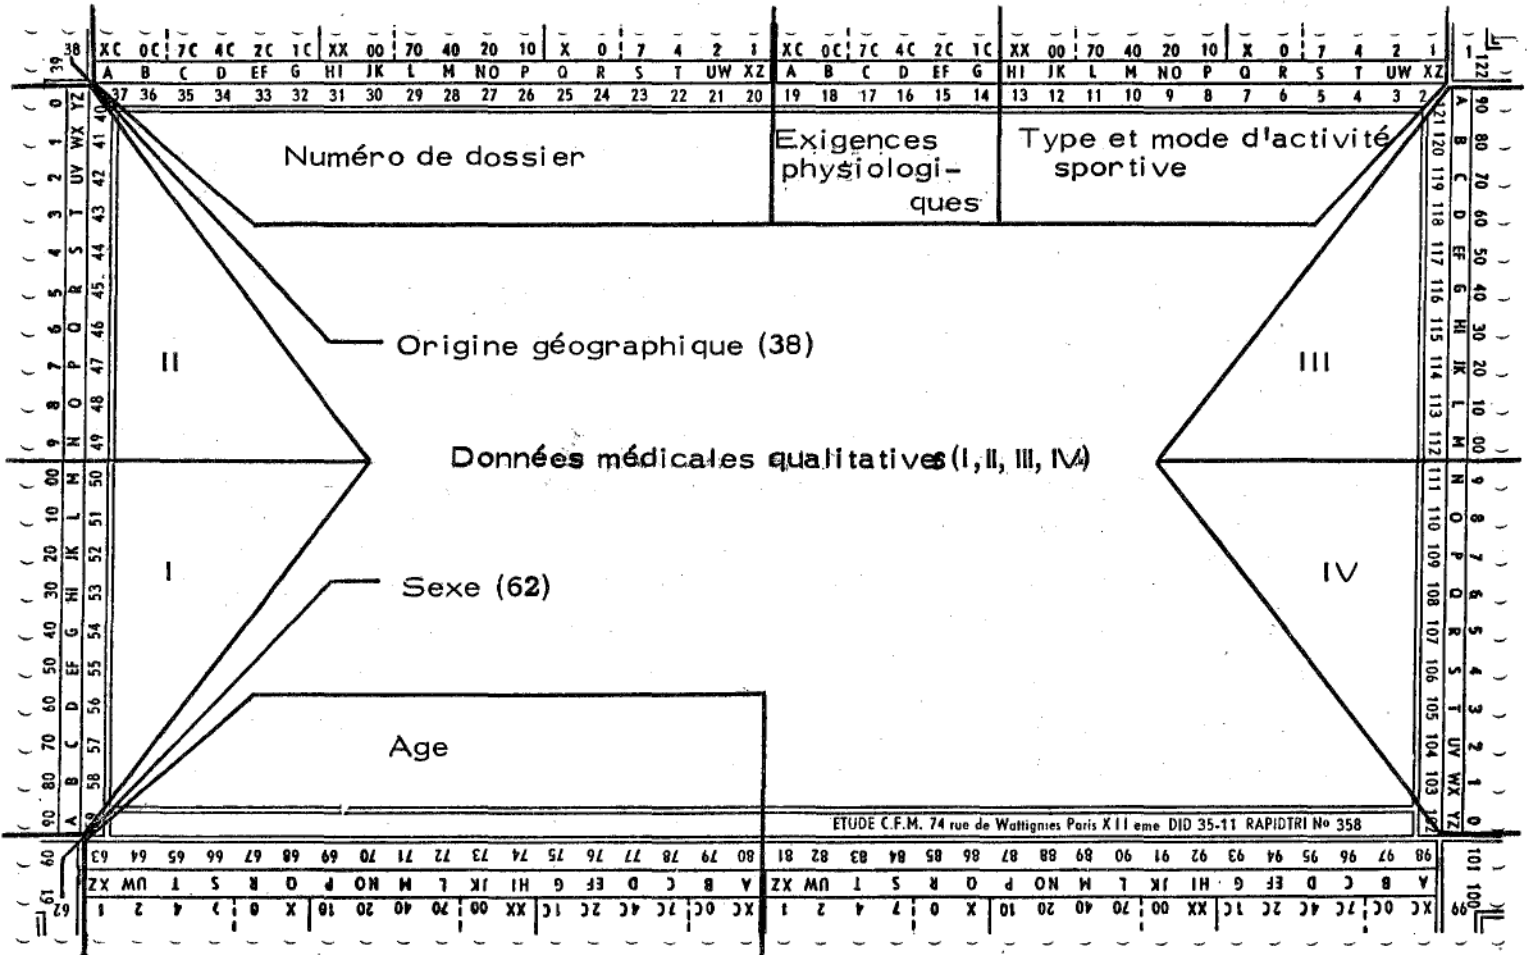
Numéro de dossier

Exigences physiologiques

Type et mode d'activité sportive

Origine géographique (38)

II

III

Données médicales qualitatives (I, II, III, IV)

I

IV

Sexe (62)

Age

ETUDE C.F.M. 74 rue de Wattignies Paris XIIeme DID 35-11 RAPIDTRI No 358

| 38 | XC | OC | 7C | 4C | 2C | 1C | XX | 00 | 70 | 40 | 20 | 10 | X | 0 | 7 | 4 | 2 | 1 | XC | OC | 7C | 4C | 2C | 1C | XX | 00 | 70 | 40 | 20 | 10 | X | 0 | 7 | 4 | 2 | 1 | 1 |
|---|---|---|---|---|---|---|---|---|---|---|---|---|---|---|---|---|---|---|---|---|---|---|---|---|---|---|---|---|---|---|---|---|---|---|---|---|---|
| | A | B | C | D | EF | G | HI | JK | L | M | NO | P | Q | R | S | T | UW | XZ | A | B | C | D | EF | G | HI | JK | L | M | NO | P | Q | R | S | T | UW | XZ | |
| | 37 | 36 | 35 | 34 | 33 | 32 | 31 | 30 | 29 | 28 | 27 | 26 | 25 | 24 | 23 | 22 | 21 | 20 | 19 | 18 | 17 | 16 | 15 | 14 | 13 | 12 | 11 | 10 | 9 | 8 | 7 | 6 | 5 | 4 | 3 | 2 | |

39 0 YZ 40 1 WX 41 2 UV 42 3 T 43 4 S 44 5 R 45 6 Q 46 7 P 47 8 O 48 9 N 49 00 M 50 10 L 51 20 JK 52 30 HI 53 40 G 54 50 EF 55 60 D 56 70 C 57 80 B 58 90 A 59

122 A 90 121 B 80 120 C 70 119 D 60 118 EF 50 117 G 40 116 HI 30 115 JK 20 114 L 10 113 M 00 112 N 9 111 O 8 110 P 7 109 Q 6 108 R 5 107 S 4 106 T 3 105 UV 2 104 WX 1 103 YZ 0 102

| 60 | 63 | 64 | 65 | 66 | 67 | 68 | 69 | 70 | 71 | 72 | 73 | 74 | 75 | 76 | 77 | 78 | 79 | 80 | 81 | 82 | 83 | 84 | 85 | 86 | 87 | 88 | 89 | 90 | 91 | 92 | 93 | 94 | 95 | 96 | 97 | 98 | 101 |
|---|---|---|---|---|---|---|---|---|---|---|---|---|---|---|---|---|---|---|---|---|---|---|---|---|---|---|---|---|---|---|---|---|---|---|---|---|---|
| 61 | XZ | UW | T | S | R | Q | P | NO | M | L | JK | HI | G | EF | D | C | B | A | XZ | UW | T | S | R | Q | P | NO | M | L | JK | HI | G | EF | D | C | B | A | 100 |
| 62 | 1 | 2 | 4 | 7 | 0 | X | 10 | 20 | 40 | 70 | 00 | XX | 1C | 2C | 4C | 7C | OC | XC | 1 | 2 | 4 | 7 | 0 | X | 10 | 20 | 40 | 70 | 00 | XX | 1C | 2C | 4C | 7C | OC | XC | 99 |